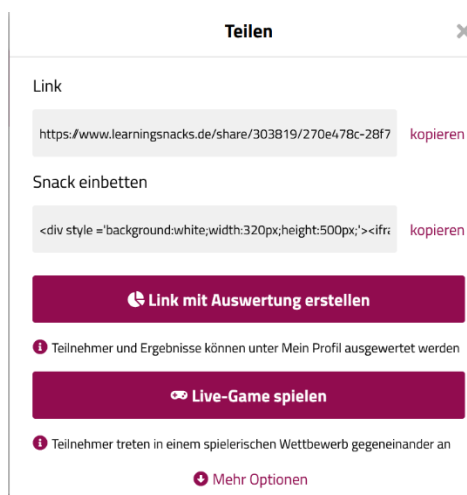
Teilen

Link

https://www.learningsnacks.de/share/303819/270e478c-28f7

kopieren

Snack einbetten

<div style ='background:white;width:320px;height:500px;'><ifra

kopieren

Link mit Auswertung erstellen

Teilnehmer und Ergebnisse können unter Mein Profil ausgewertet werden

Live-Game spielen

Teilnehmer treten in einem spielerischen Wettbewerb gegeneinander an

Mehr Optionen